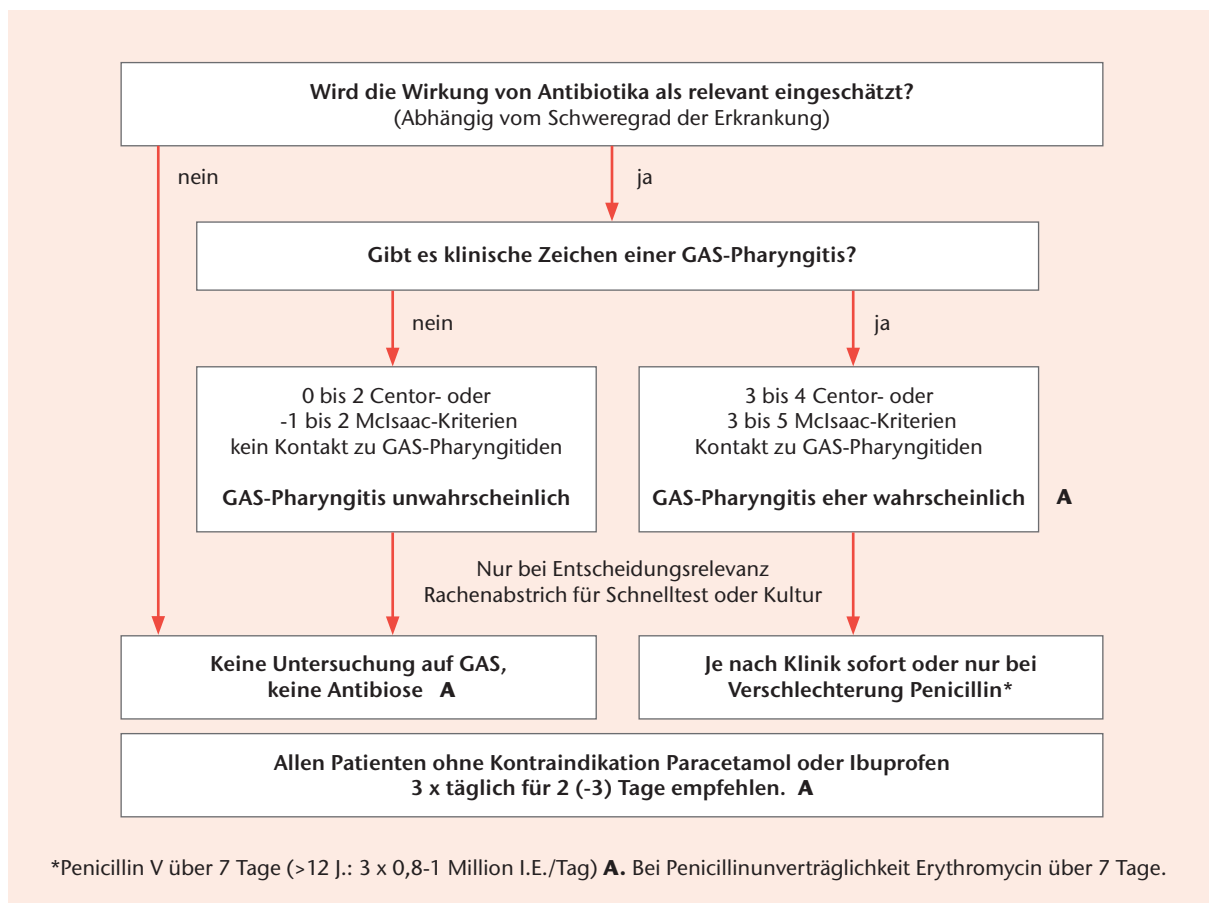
Wird die Wirkung von Antibiotika als relevant eingeschätzt?
(Abhängig vom Schweregrad der Erkrankung)

nein

ja

Gibt es klinische Zeichen einer GAS-Pharyngitis?

nein

ja

0 bis 2 Centor- oder
-1 bis 2 McIsaac-Kriterien
kein Kontakt zu GAS-Pharyngitiden

GAS-Pharyngitis unwahrscheinlich

3 bis 4 Centor- oder
3 bis 5 McIsaac-Kriterien
Kontakt zu GAS-Pharyngitiden

GAS-Pharyngitis eher wahrscheinlich A

Nur bei Entscheidungsrelevanz
Rachenabstrich für Schnelltest oder Kultur

Keine Untersuchung auf GAS,
keine Antibiose A

Je nach Klinik sofort oder nur bei
Verschlechterung Penicillin*

Allen Patienten ohne Kontraindikation Paracetamol oder Ibuprofen
3 x täglich für 2 (-3) Tage empfehlen. A

*Penicillin V über 7 Tage (>12 J.: 3 x 0,8-1 Million I.E./Tag) A. Bei Penicillinunverträglichkeit Erythromycin über 7 Tage.